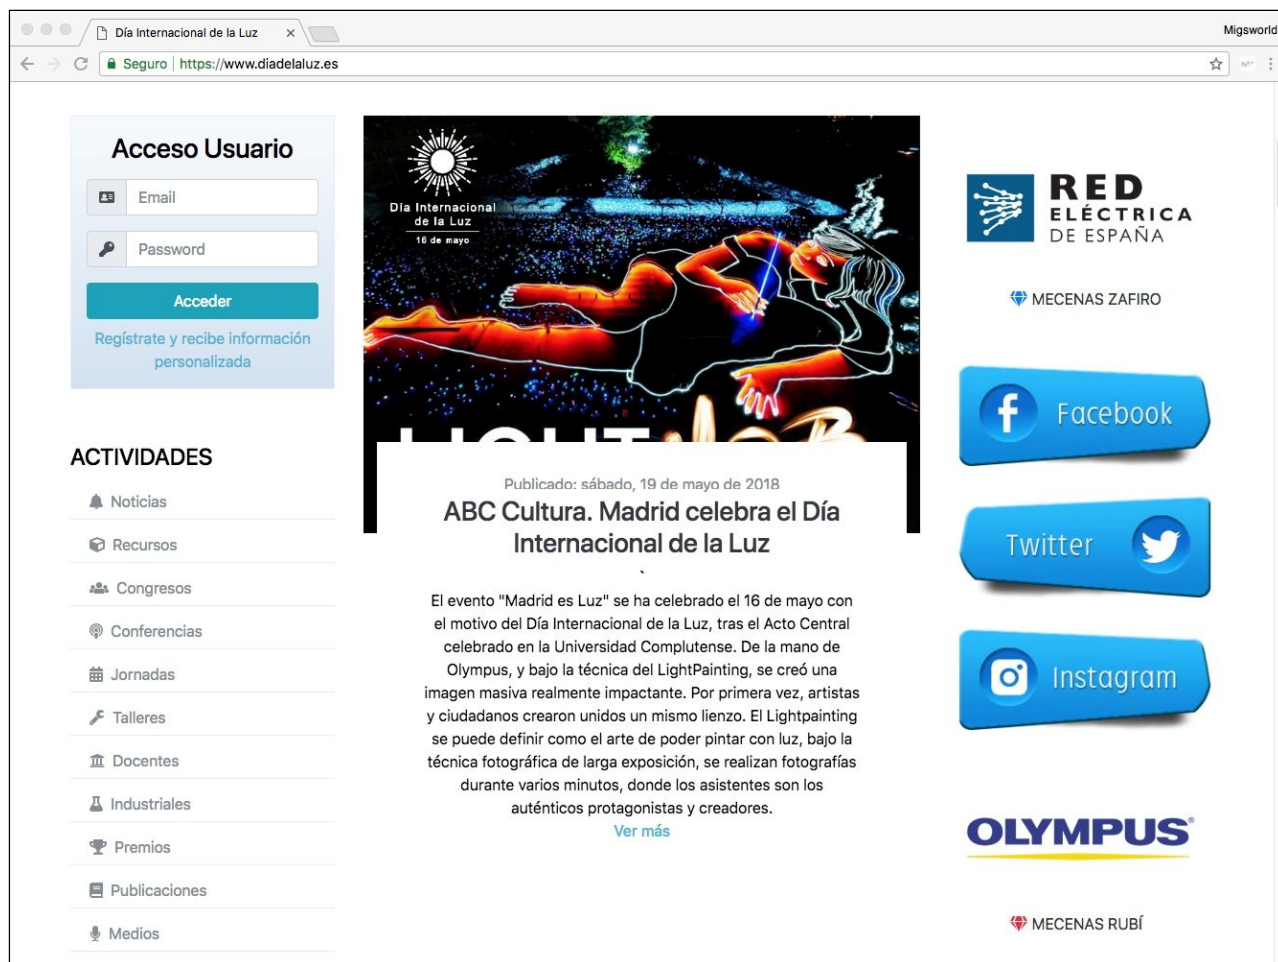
Día Internacional de la Luz ×

Migsworld

Seguro https://www.diadelaluz.es

Acceso Usuario

Email

Password

Acceder

Regístrate y recibe información personalizada

ACTIVIDADES

Noticias

Recursos

Congresos

Conferencias

Jornadas

Talleres

Docentes

Industriales

Premios

Publicaciones

Medios

Día Internacional de la Luz 16 de mayo

Publicado: sábado, 19 de mayo de 2018

ABC Cultura. Madrid celebra el Día Internacional de la Luz

El evento "Madrid es Luz" se ha celebrado el 16 de mayo con el motivo del Día Internacional de la Luz, tras el Acto Central celebrado en la Universidad Complutense. De la mano de Olympus, y bajo la técnica del LightPainting, se creó una imagen masiva realmente impactante. Por primera vez, artistas y ciudadanos crearon unidos un mismo lienzo. El Lightpainting se puede definir como el arte de poder pintar con luz, bajo la técnica fotográfica de larga exposición, se realizan fotografías durante varios minutos, donde los asistentes son los auténticos protagonistas y creadores.

Ver más

RED ELÉCTRICA DE ESPAÑA

MECENAS ZAFIRO

Facebook

Twitter

Instagram

OLYMPUS

MECENAS RUBÍ